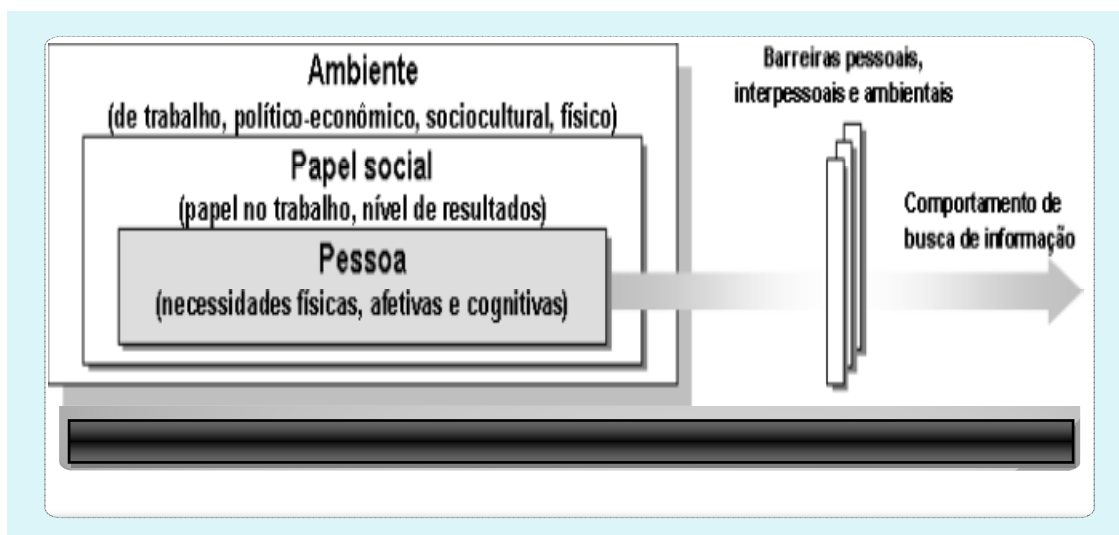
Ambiente
(de trabalho, político-econômico, sociocultural, físico)

Papel social
(papel no trabalho, nível de resultados)

Pessoa
(necessidades físicas, afetivas e cognitivas)

Barreiras pessoais, interpessoais e ambientais

Comportamento de busca de informação